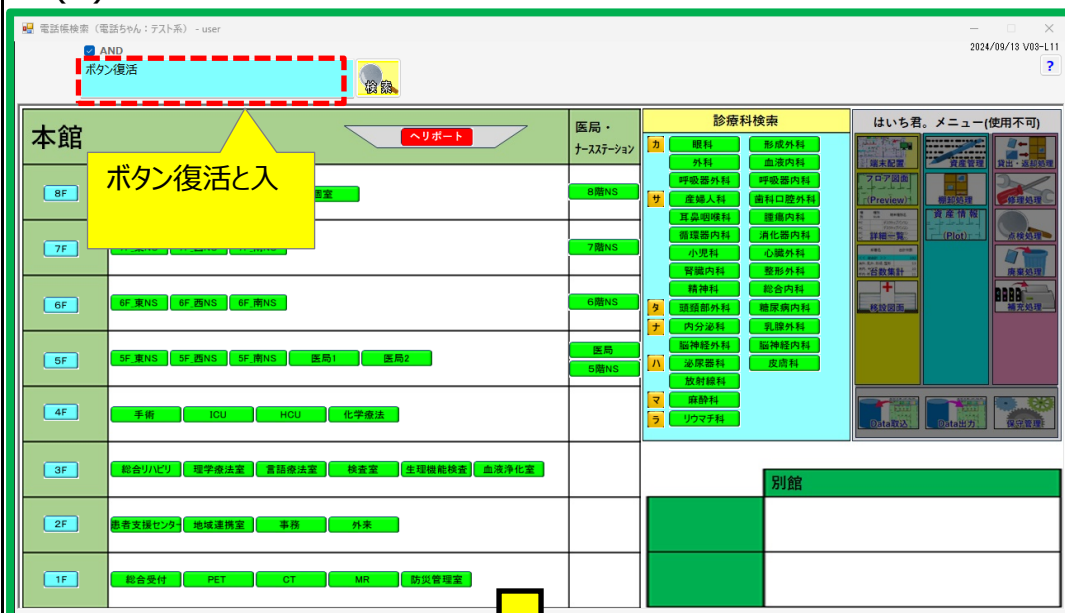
電話帳検索（電話ちゃん：テスト系） - user

2024/09/13 V03-L11

AND

ボタン復活

検索

?

本館

ヘリポート

ボタン復活と入

医局・ナースステーション

8F

室

8階NS

7F

7階NS

6F

6F_東NS　6F_西NS　6F_南NS

6階NS

5F

5F_東NS　5F_西NS　5F_南NS　医局1　医局2

医局

5階NS

4F

手術　ICU　HCU　化学療法

3F

総合リハビリ　理学療法室　言語療法室　検査室　生理機能検査　血液浄化室

2F

患者支援センター　地域連携室　事務　外来

1F

総合受付　PET　CT　MR　防災管理室

診療科検索

カ　眼科　形成外科
外科　血液内科
呼吸器外科　呼吸器内科
サ　産婦人科　歯科口腔外科
耳鼻咽喉科　腫瘍内科
循環器内科　消化器内科
小児科　心臓外科
腎臓内科　整形外科
精神科　総合内科
タ　頭頸部外科　糖尿病内科
ナ　内分泌科　乳腺外科
脳神経外科　脳神経内科
ハ　泌尿器科　皮膚科
放射線科
マ　麻酔科
ラ　リウマチ科

はいち君。メニュー(使用不可)

端末配置　資産管理　貸出・返却処理
フロア図面(Preview)　棚卸処理　修理処理
詳細一覧　資産情報(Plot)　点検処理
台数集計　廃棄処理
移設図面　補充処理
Data取込　Data出力　保守管理

別館